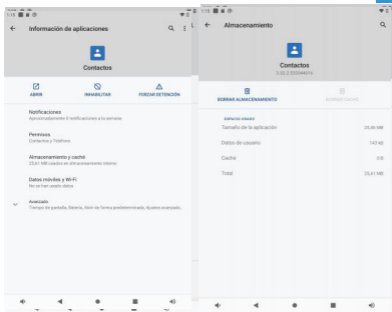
Información de aplicaciones

Contactos

ABRIR

INHABILITAR

FORZAR DETENCIÓN

Notificaciones
Aproximadamente 0 notificaciones a la semana

Permisos
Contactos y Teléfono

Almacenamiento y caché
25,61 MB usados en almacenamiento interno

Datos móviles y Wi-Fi
No se han usado datos

Avanzado
Tiempo de pantalla, Batería, Abrir de forma predeterminada, Ajustes avanzado...

Almacenamiento

Contactos
3.32.2.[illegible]

BORRAR ALMACENAMIENTO

BORRAR CACHÉ

ESPACIO USADO

Tamaño de la aplicación
25,46 MB

Datos de usuario
143 kB

Caché
0 B

Total
25,61 MB